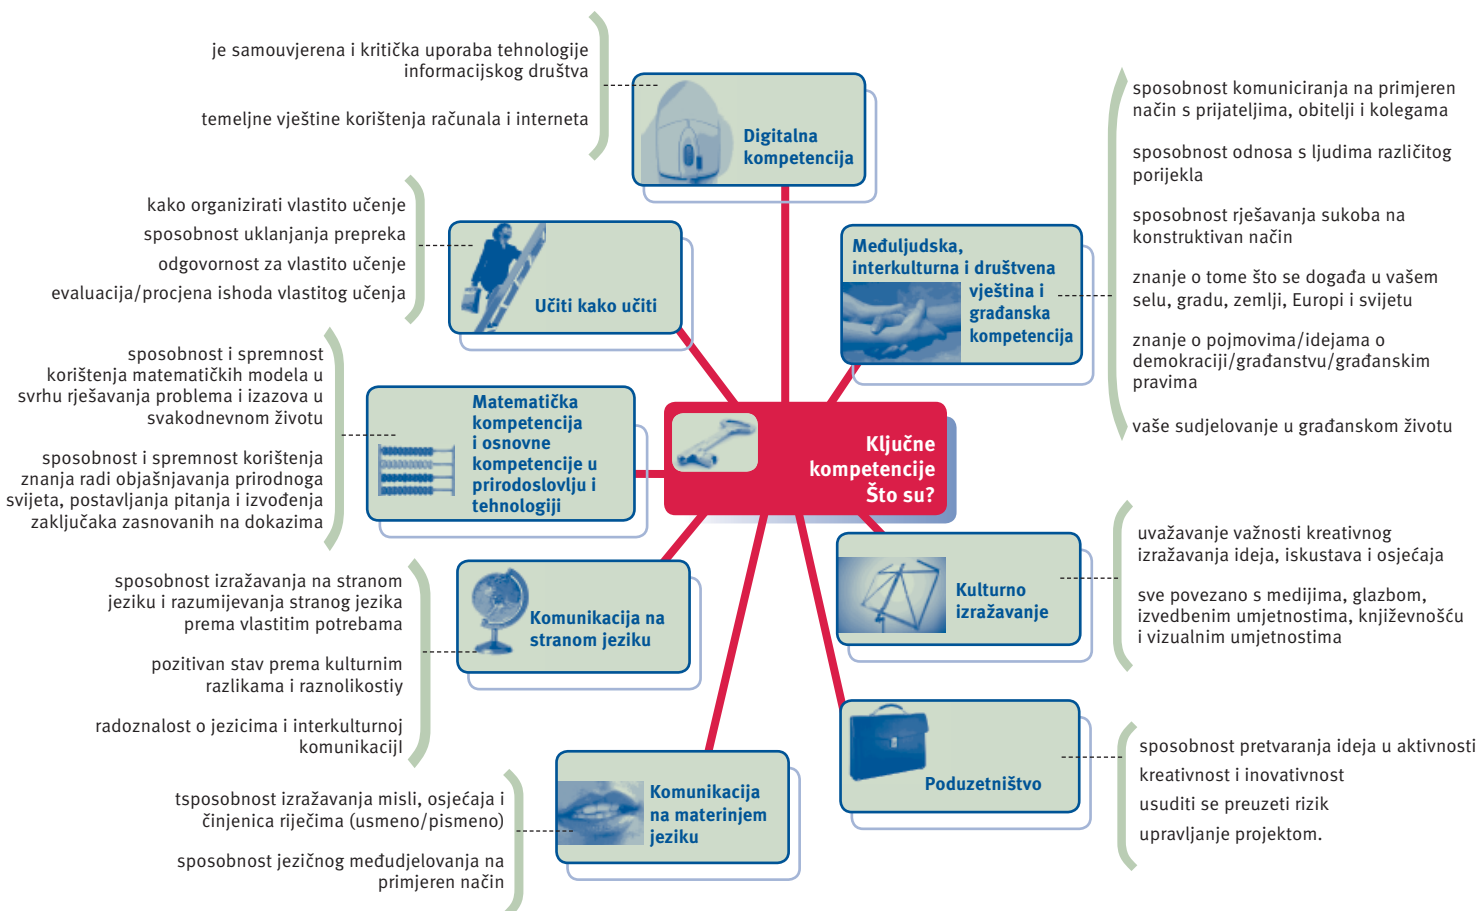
Ključne kompetencije Što su?

Digitalna kompetencija

je samouvjerena i kritička uporaba tehnologije informacijskog društva

temeljne vještine korištenja računala i interneta

Učiti kako učiti

kako organizirati vlastito učenje

sposobnost uklanjanja prepreka

odgovornost za vlastito učenje

evaluacija/procjena ishoda vlastitog učenja

Matematička kompetencija i osnovne kompetencije u prirodoslovlju i tehnologiji

sposobnost i spremnost korištenja matematičkih modela u svrhu rješavanja problema i izazova u svakodnevnom životu

sposobnost i spremnost korištenja znanja radi objašnjavanja prirodnoga svijeta, postavljanja pitanja i izvođenja zaključaka zasnovanih na dokazima

Komunikacija na stranom jeziku

sposobnost izražavanja na stranom jeziku i razumijevanja stranog jezika prema vlastitim potrebama

pozitivan stav prema kulturnim razlikama i raznolikostiy

radoznalost o jezicima i interkulturnoj komunikaciji

Komunikacija na materinjem jeziku

tsposobnost izražavanja misli, osjećaja i činjenica riječima (usmeno/pismeno)

sposobnost jezičnog međudjelovanja na primjeren način

Međuljudska, interkulturna i društvena vještina i građanska kompetencija

sposobnost komuniciranja na primjeren način s prijateljima, obitelji i kolegama

sposobnost odnosa s ljudima različitog porijekla

sposobnost rješavanja sukoba na konstruktivan način

znanje o tome što se događa u vašem selu, gradu, zemlji, Europi i svijetu

znanje o pojmovima/idejama o demokraciji/građanstvu/građanskim pravima

vaše sudjelovanje u građanskom životu

Kulturno izražavanje

uvažavanje važnosti kreativnog izražavanja ideja, iskustava i osjećaja

sve povezano s medijima, glazbom, izvedbenim umjetnostima, književnošću i vizualnim umjetnostima

Poduzetništvo

sposobnost pretvaranja ideja u aktivnosti

kreativnost i inovativnost

usuditi se preuzeti rizik

upravljanje projektom.